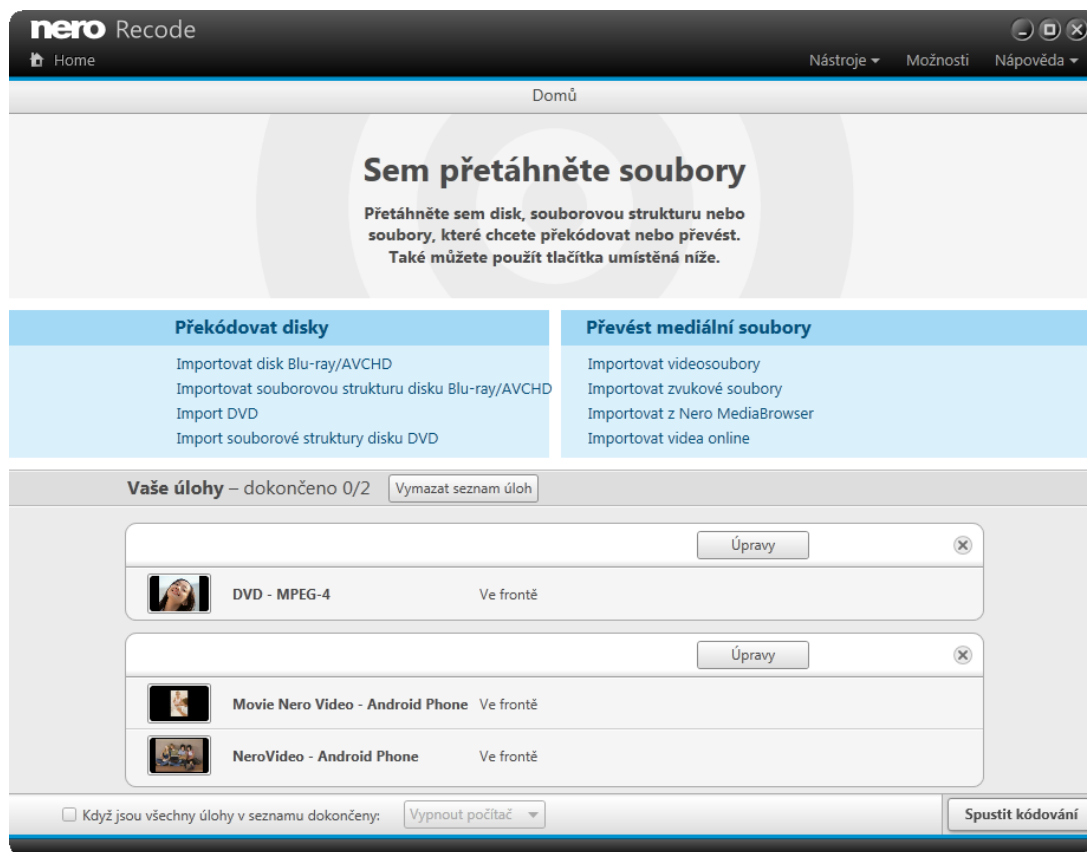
nero Recode

Home

Nástroje ▾ Možnosti Nápověda ▾

Domů

Sem přetáhněte soubory

Přetáhněte sem disk, souborovou strukturu nebo soubory, které chcete překódovat nebo převést. Také můžete použít tlačítka umístěná níže.

Překódovat disky

Importovat disk Blu-ray/AVCHD
Importovat souborovou strukturu disku Blu-ray/AVCHD
Import DVD
Import souborové struktury disku DVD

Převést mediální soubory

Importovat videosoubory
Importovat zvukové soubory
Importovat z Nero MediaBrowser
Importovat videa online

Vaše úlohy – dokončeno 0/2 Vymazat seznam úloh

Úpravy

DVD - MPEG-4 Ve frontě

Úpravy

Movie Nero Video - Android Phone Ve frontě

NeroVideo - Android Phone Ve frontě

Když jsou všechny úlohy v seznamu dokončeny: Vypnout počítač

Spustit kódování